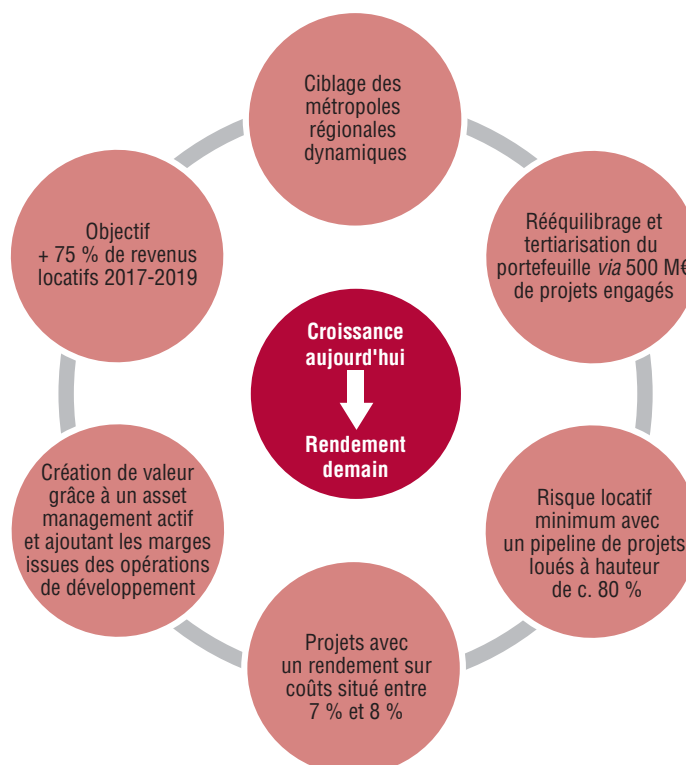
Ciblage des métropoles régionales dynamiques

Rééquilibrage et tertiarisation du portefeuille *via* 500 M€ de projets engagés

Risque locatif minimum avec un pipeline de projets loués à hauteur de c. 80 %

Projets avec un rendement sur coûts situé entre 7 % et 8 %

Création de valeur grâce à un asset management actif et ajoutant les marges issues des opérations de développement

Objectif + 75 % de revenus locatifs 2017-2019

Croissance aujourd'hui

Rendement demain